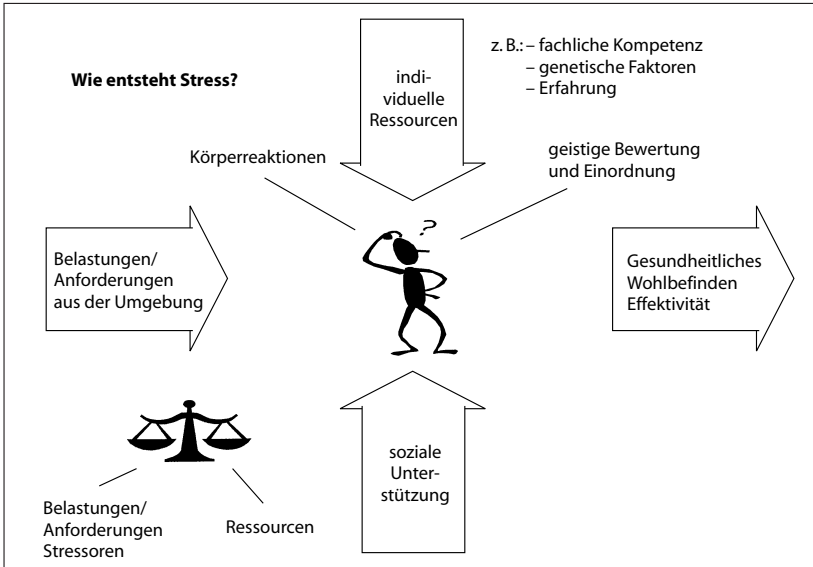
Wie entsteht Stress?

individuelle Ressourcen

z. B.: – fachliche Kompetenz
– genetische Faktoren
– Erfahrung

Körperreaktionen

geistige Bewertung und Einordnung

Belastungen/ Anforderungen aus der Umgebung

?

Gesundheitliches Wohlbefinden Effektivität

soziale Unterstützung

Belastungen/ Anforderungen Stressoren

Ressourcen